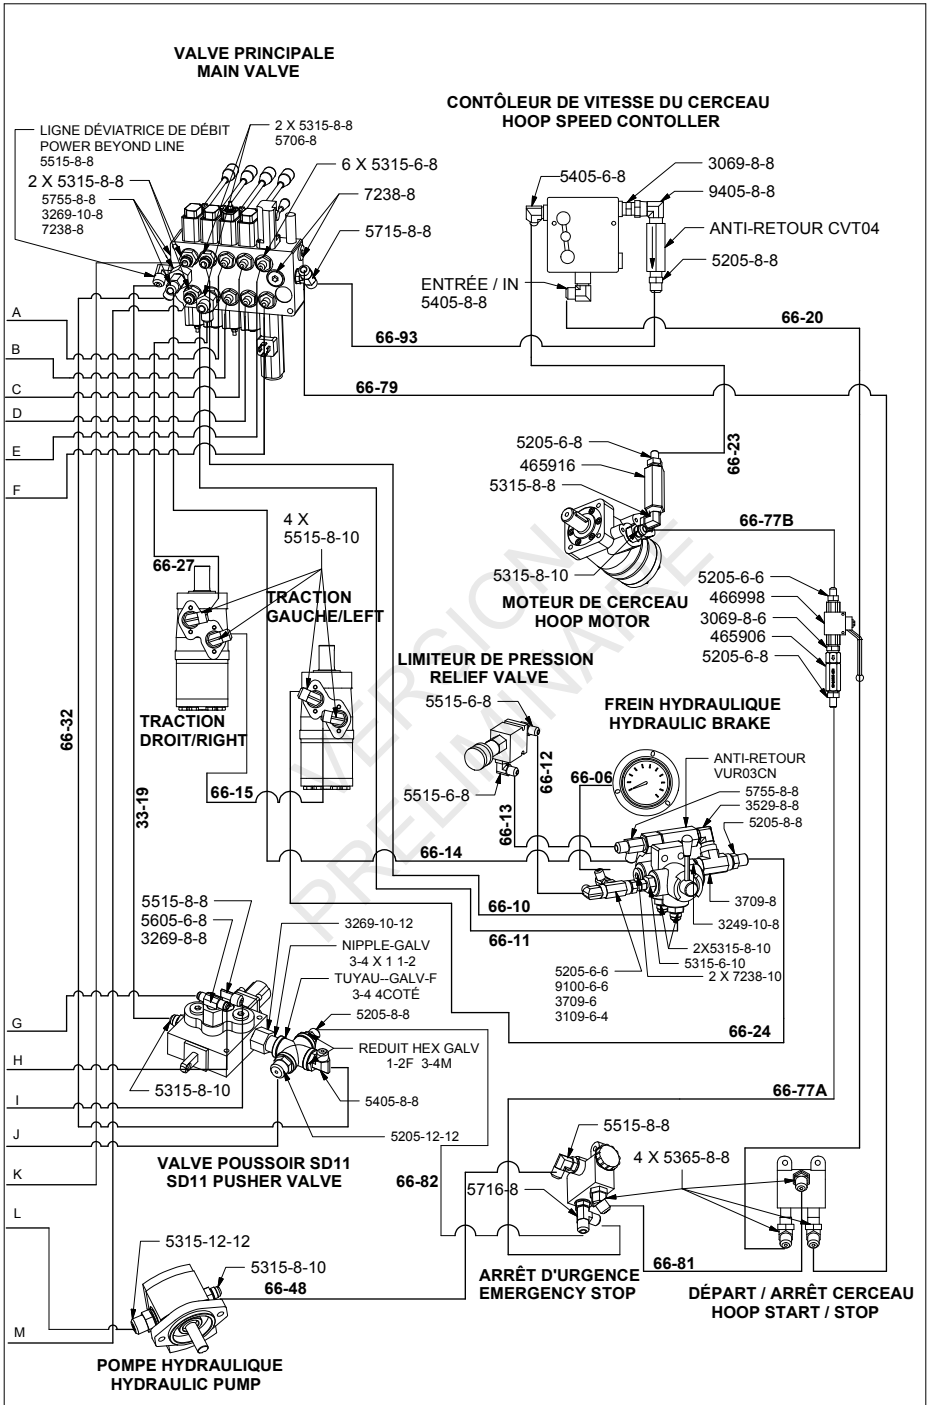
VALVE PRINCIPALE
MAIN VALVE

CONTÔLEUR DE VITESSE DU CERCEAU
HOOP SPEED CONTOLLER

LIGNE DÉVIATRICE DE DÉBIT
POWER BEYOND LINE
5515-8-8

2 X 5315-8-8
5706-8

6 X 5315-6-8

2 X 5315-8-8
5755-8-8
3269-10-8
7238-8

7238-8

5715-8-8

5405-6-8

3069-8-8

9405-8-8

ANTI-RETOUR CVT04

5205-8-8

ENTRÉE / IN
5405-8-8

A
B
C
D
E
F

66-93

66-20

66-79

5205-6-8
465916
5315-8-8

66-23

66-77B

5315-8-10

4 X
5515-8-10

66-27

TRACTION
GAUCHE/LEFT

MOTEUR DE CERCEAU
HOOP MOTOR

5205-6-6
466998
3069-8-6
465906
5205-6-8

LIMITEUR DE PRESSION
RELIEF VALVE

TRACTION
DROIT/RIGHT

5515-6-8

FREIN HYDRAULIQUE
HYDRAULIC BRAKE

66-32

33-19

66-12

5515-6-8

66-13

66-06

ANTI-RETOUR
VUR03CN
5755-8-8
3529-8-8
5205-8-8

66-15

66-14

3709-8
3249-10-8

66-10

2X5315-8-10
5315-6-10
2 X 7238-10

66-11

5515-8-8
5605-6-8
3269-8-8

3269-10-12
NIPPLE-GALV
3-4 X 1 1-2
TUYAU--GALV-F
3-4 4COTÉ
5205-8-8

5205-6-6
9100-6-6
3709-6
3109-6-4

G

66-24

H

REDUIT HEX GALV
1-2F 3-4M

5315-8-10

I

5405-8-8

66-77A

J

5205-12-12

5515-8-8

4 X 5365-8-8

VALVE POUSSOIR SD11
SD11 PUSHER VALVE

K

66-82

5716-8

L

5315-12-12

5315-8-10

66-81

66-48

ARRÊT D'URGENCE
EMERGENCY STOP

DÉPART / ARRÊT CERCEAU
HOOP START / STOP

M

POMPE HYDRAULIQUE
HYDRAULIC PUMP

VERSION PRÉLIMINAIRE